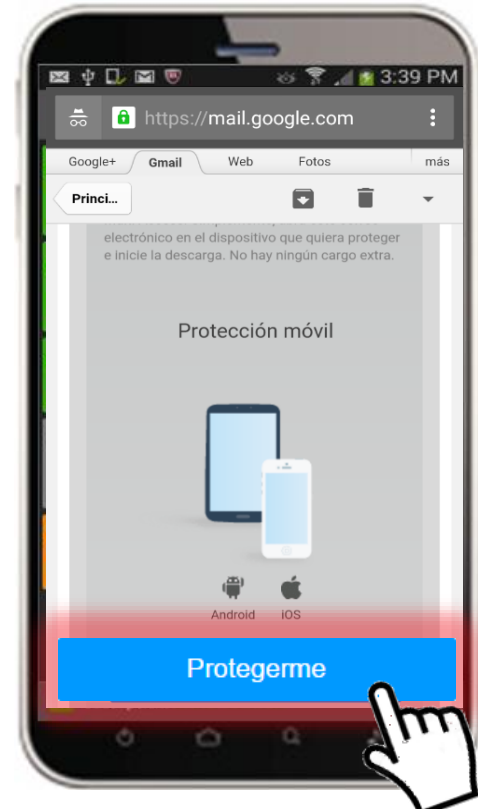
3:39 PM
https://mail.google.com
Google+ Gmail Web Fotos más
Princi...
electrónico en el dispositivo que quiera proteger e inicie la descarga. No hay ningún cargo extra.
Protección móvil
Android iOS
Protegerme